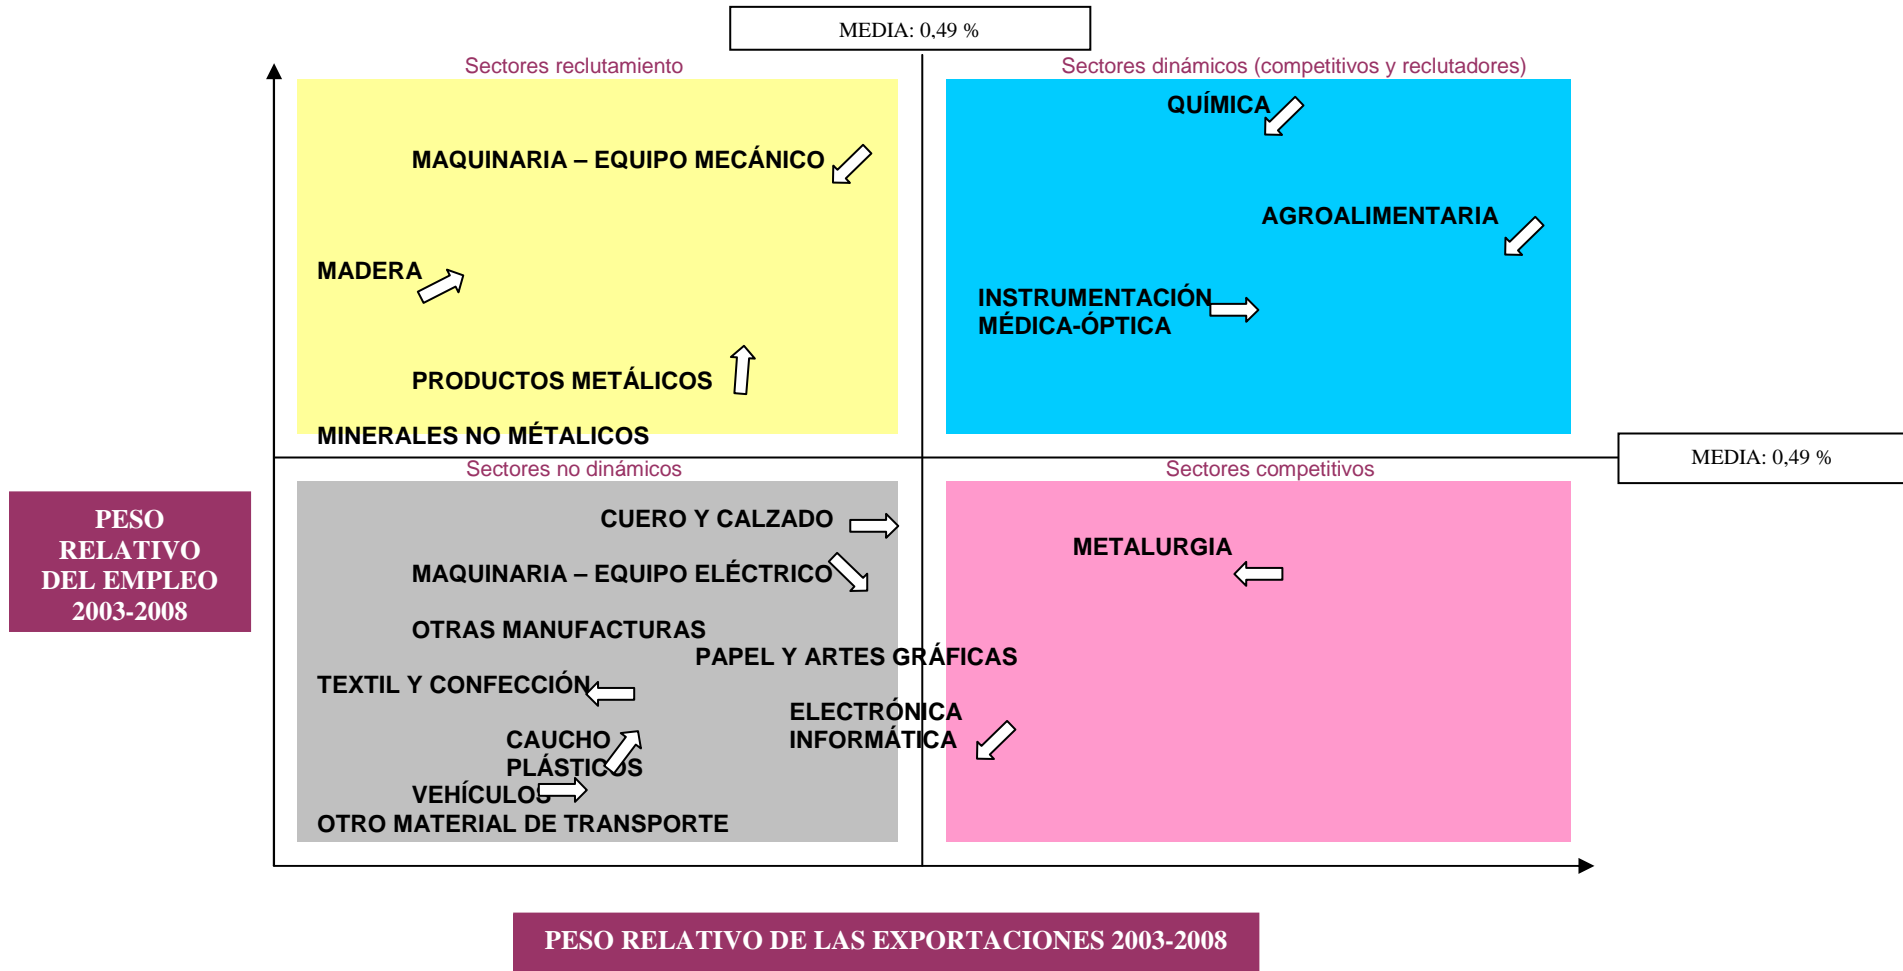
MEDIA: 0,49 %

Sectores reclutamiento

MAQUINARIA – EQUIPO MECÁNICO

MADERA

PRODUCTOS METÁLICOS

MINERALES NO MÉTALICOS

Sectores dinámicos (competitivos y reclutadores)

QUÍMICA

AGROALIMENTARIA

INSTRUMENTACIÓN MÉDICA-ÓPTICA

MEDIA: 0,49 %

PESO RELATIVO DEL EMPLEO 2003-2008

Sectores no dinámicos

CUERO Y CALZADO

MAQUINARIA – EQUIPO ELÉCTRICO

OTRAS MANUFACTURAS

PAPEL Y ARTES GRÁFICAS

TEXTIL Y CONFECCIÓN

ELECTRÓNICA INFORMÁTICA

CAUCHO PLÁSTICOS

VEHÍCULOS

OTRO MATERIAL DE TRANSPORTE

Sectores competitivos

METALURGIA

PESO RELATIVO DE LAS EXPORTACIONES 2003-2008